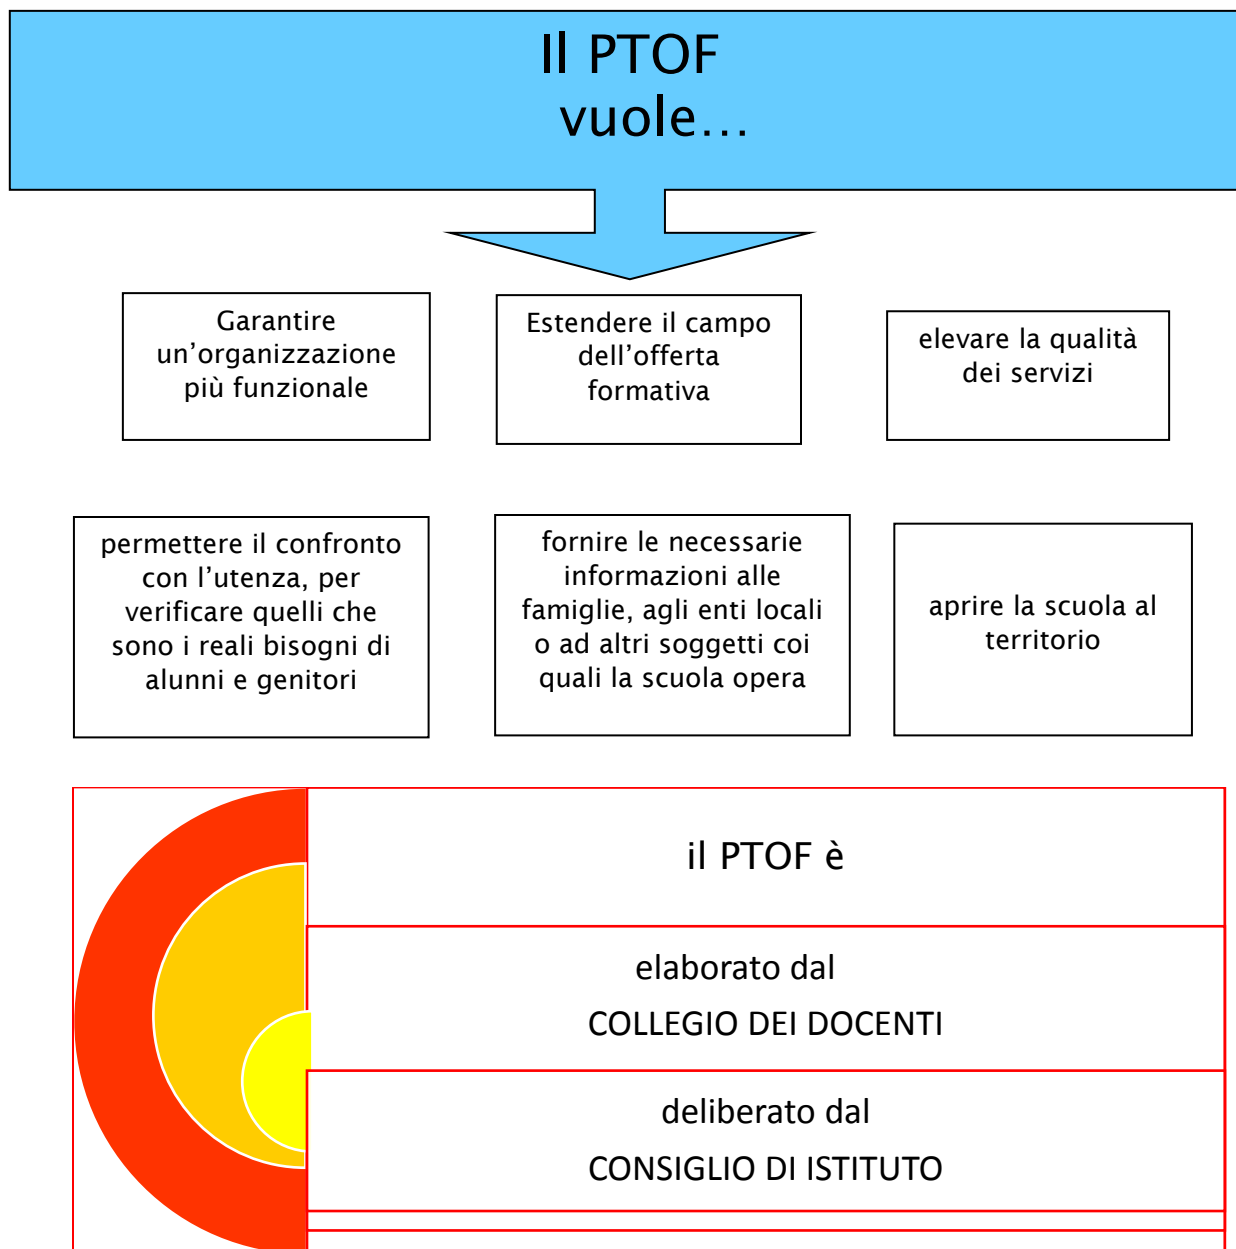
Il PTOF vuole…

Garantire un'organizzazione più funzionale

Estendere il campo dell'offerta formativa

elevare la qualità dei servizi

permettere il confronto con l'utenza, per verificare quelli che sono i reali bisogni di alunni e genitori

fornire le necessarie informazioni alle famiglie, agli enti locali o ad altri soggetti coi quali la scuola opera

aprire la scuola al territorio

il PTOF è

elaborato dal

COLLEGIO DEI DOCENTI

deliberato dal

CONSIGLIO DI ISTITUTO